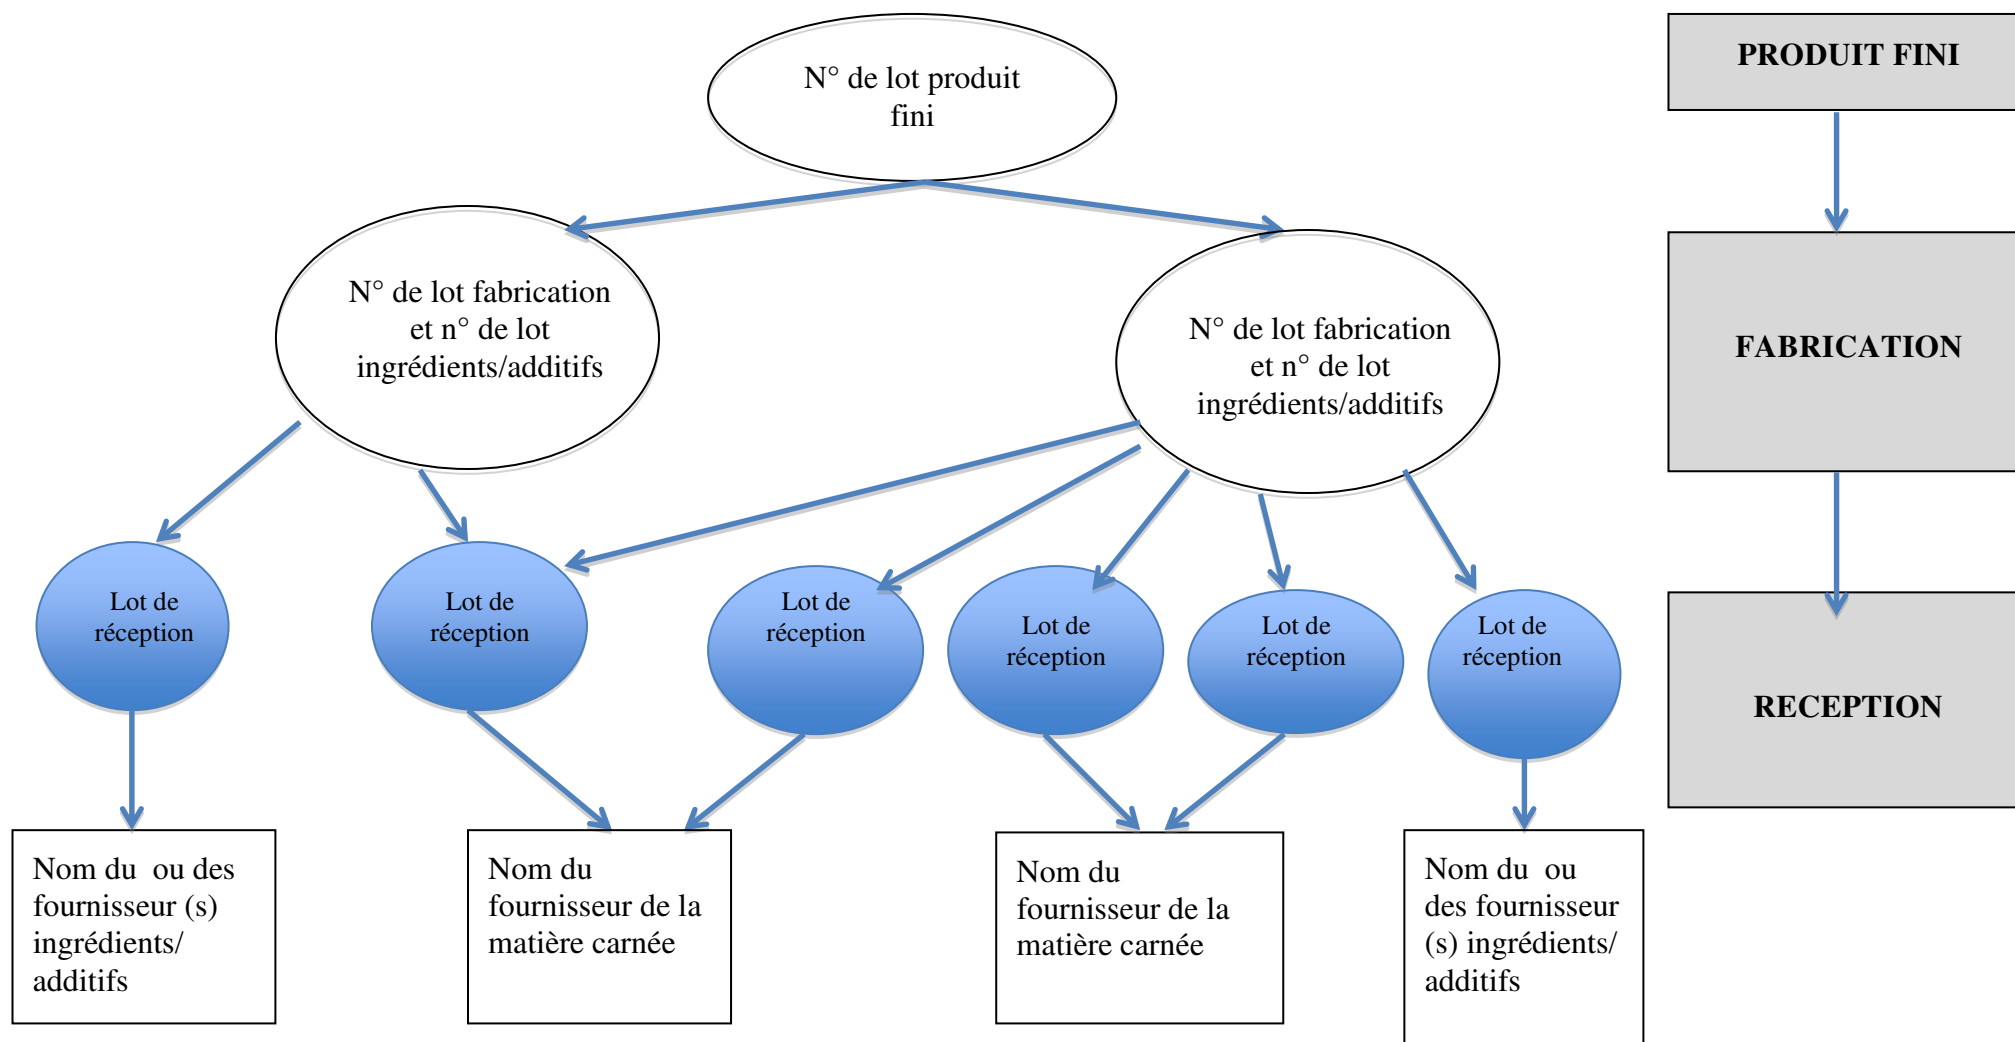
N° de lot produit fini

N° de lot fabrication et n° de lot ingrédients/additifs

N° de lot fabrication et n° de lot ingrédients/additifs

Lot de réception

Lot de réception

Lot de réception

Lot de réception

Lot de réception

Lot de réception

Nom du ou des fournisseur (s) ingrédients/ additifs

Nom du fournisseur de la matière carnée

Nom du fournisseur de la matière carnée

Nom du ou des fournisseur (s) ingrédients/ additifs

PRODUIT FINI

FABRICATION

RECEPTION